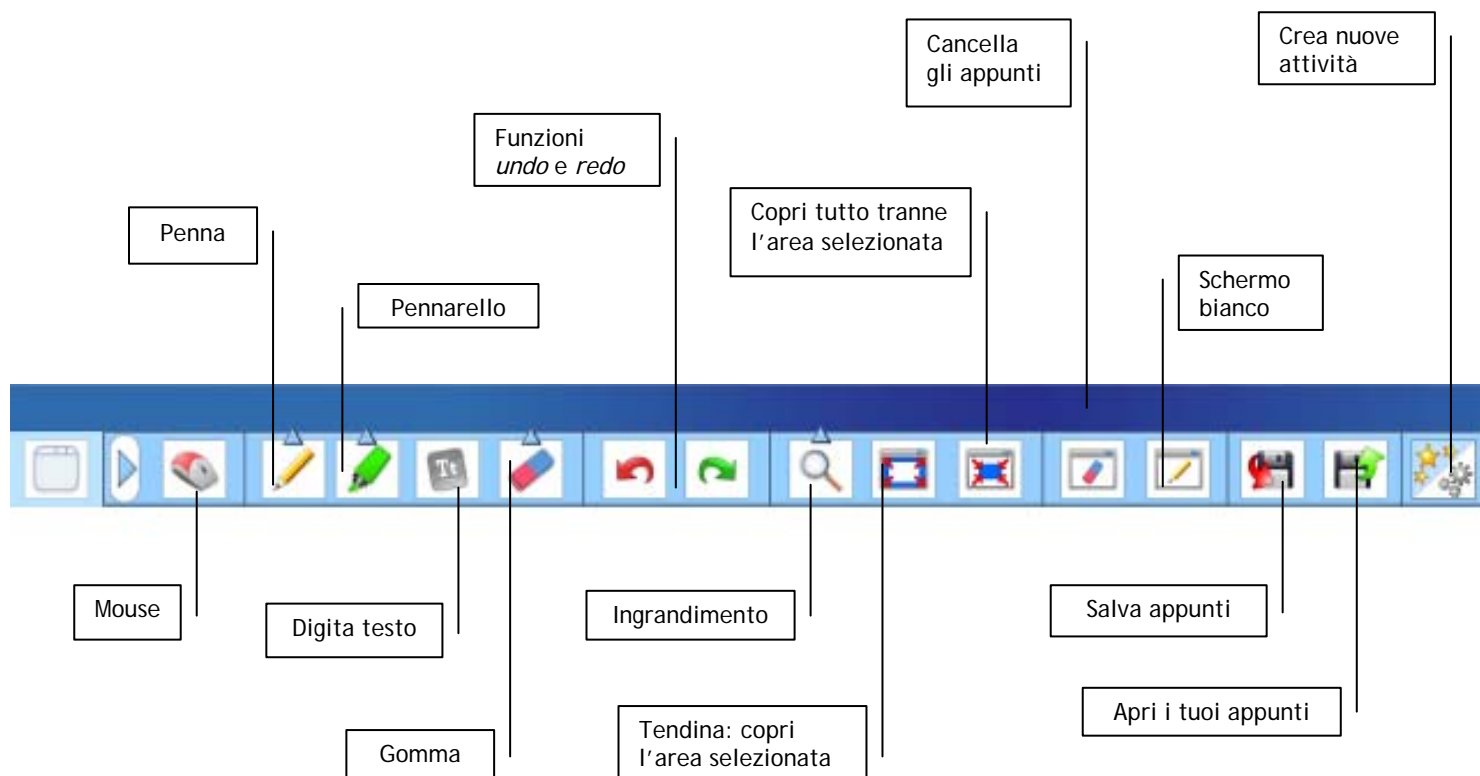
Cancella gli appunti

Crea nuove attività

Funzioni *undo* e *redo*

Copri tutto tranne l'area selezionata

Penna

Schermo bianco

Pennarello

Mouse

Digita testo

Ingrandimento

Salva appunti

Apri i tuoi appunti

Tendina: copri l'area selezionata

Gomma